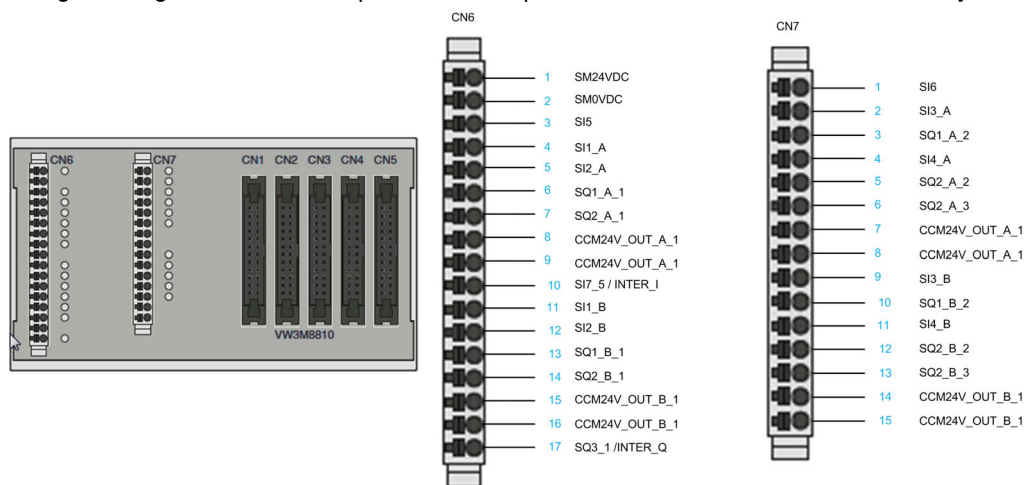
CN6 CN7 CN1 CN2 CN3 CN4 CN5

VW3M8810

CN6

1 SM24VDC
2 SM0VDC
3 SI5
4 SI1_A
5 SI2_A
6 SQ1_A_1
7 SQ2_A_1
8 CCM24V_OUT_A_1
9 CCM24V_OUT_A_1
10 SI7_5 / INTER_I
11 SI1_B
12 SI2_B
13 SQ1_B_1
14 SQ2_B_1
15 CCM24V_OUT_B_1
16 CCM24V_OUT_B_1
17 SQ3_1 /INTER_Q

CN7

1 SI6
2 SI3_A
3 SQ1_A_2
4 SI4_A
5 SQ2_A_2
6 SQ2_A_3
7 CCM24V_OUT_A_1
8 CCM24V_OUT_A_1
9 SI3_B
10 SQ1_B_2
11 SI4_B
12 SQ2_B_2
13 SQ2_B_3
14 CCM24V_OUT_B_1
15 CCM24V_OUT_B_1